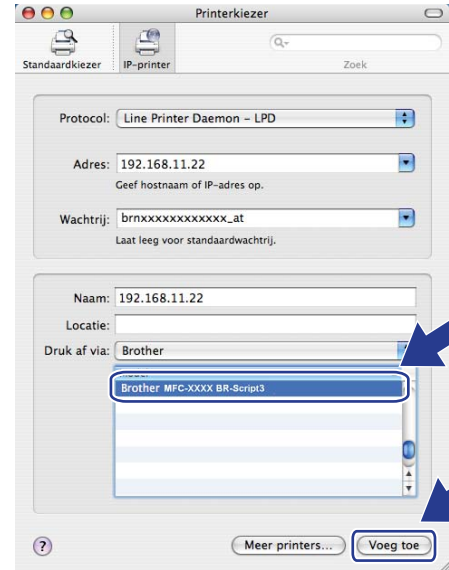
Printerkiezer

Standaardkiezer IP-printer Zoek

Protocol: Line Printer Daemon - LPD

Adres: 192.168.11.22
Geef hostnaam of IP-adres op.

Wachtrij: brnxxxxxxxxxxxx_at
Laat leeg voor standaardwachtrij.

Naam: 192.168.11.22
Locatie:
Druk af via: Brother

Brother MFC-XXXX BR-Script3

?

Meer printers... Voeg toe